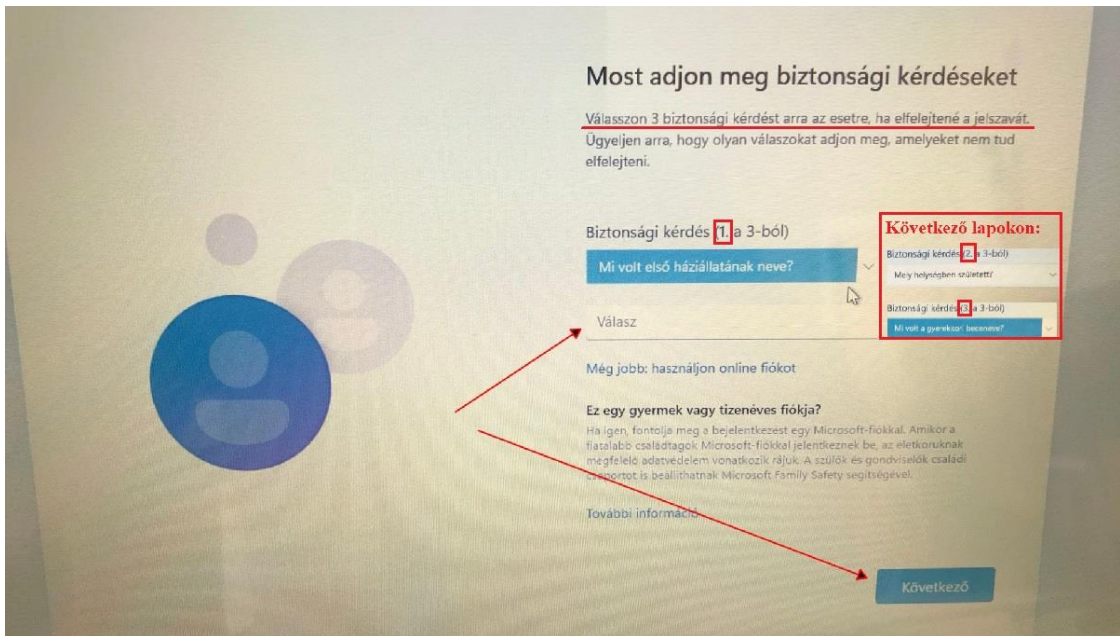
Most adjon meg biztonsági kérdéseket

Válasszon 3 biztonsági kérdést arra az esetre, ha elfelejtené a jelszavát. Ügyeljen arra, hogy olyan válaszokat adjon meg, amelyeket nem tud elfelejteni.

Biztonsági kérdés (1. a 3-ból)

Mi volt első háziállatának neve?

Válasz

Következő lapokon:

Biztonsági kérdés (2. a 3-ból)

Mely helységben született?

Biztonsági kérdés (3. a 3-ból)

Mi volt a gyerekkori beceneve?

Még jobb: használjon online fiókot

Ez egy gyermek vagy tizenéves fiókja?

Ha igen, fontolja meg a bejelentkezést egy Microsoft-fiókkal. Amikor a fiatalabb családtagok Microsoft-fiókkal jelentkeznek be, az életkoruknak megfelelő adatvédelem vonatkozik rájuk. A szülők és gondviselők családi csoportot is beállíthatnak Microsoft Family Safety segítségével.

További információ

Következő